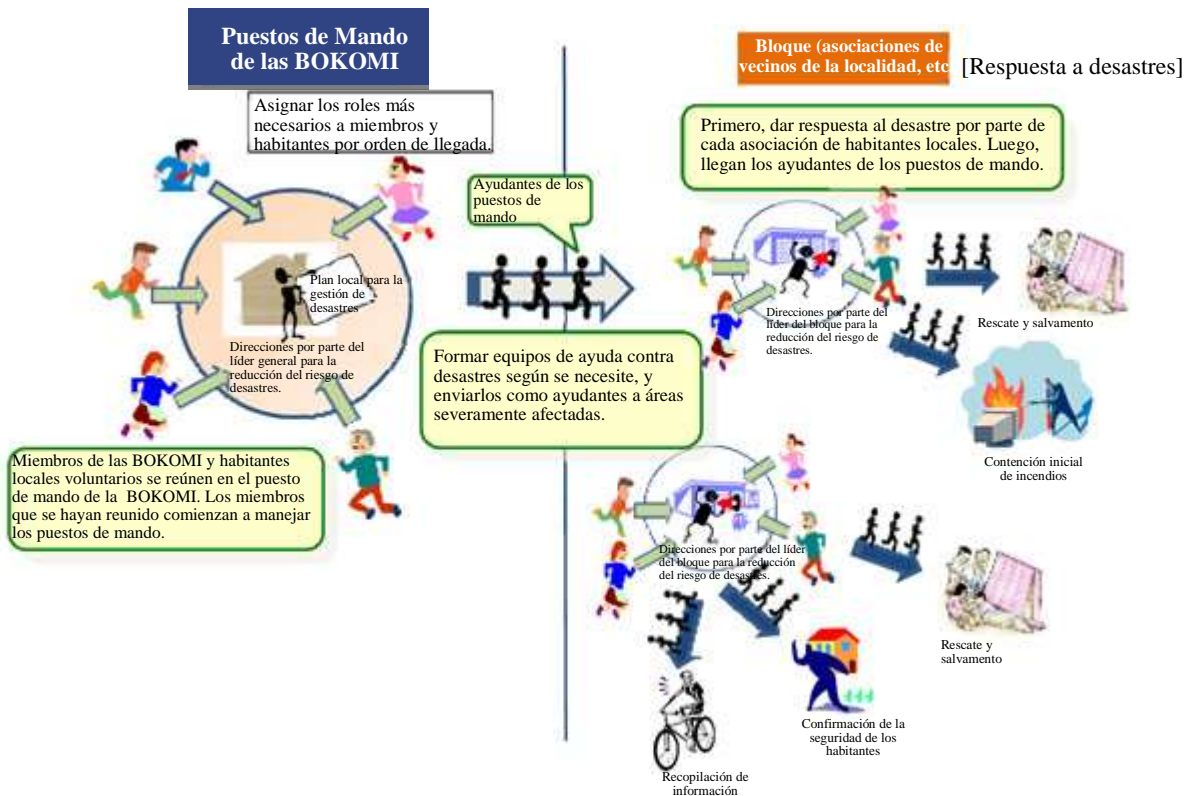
Puestos de Mando de las BOKOMI

Asignar los roles más necesarios a miembros y habitantes por orden de llegada.

Plan local para la gestión de desastres

Direcciones por parte del líder general para la reducción del riesgo de desastres.

Miembros de las BOKOMI y habitantes locales voluntarios se reúnen en el puesto de mando de la BOKOMI. Los miembros que se hayan reunido comienzan a manejar los puestos de mando.

Ayudantes de los puestos de mando

Formar equipos de ayuda contra desastres según se necesite, y enviarlos como ayudantes a áreas severamente afectadas.

Bloque (asociaciones de vecinos de la localidad, etc

[Respuesta a desastres]

Primero, dar respuesta al desastre por parte de cada asociación de habitantes locales. Luego, llegan los ayudantes de los puestos de mando.

Direcciones por parte del líder del bloque para la reducción del riesgo de desastres.

Rescate y salvamento

Contención inicial de incendios

Direcciones por parte del líder del bloque para la reducción del riesgo de desastres.

Rescate y salvamento

Confirmación de la seguridad de los habitantes

Recopilación de información